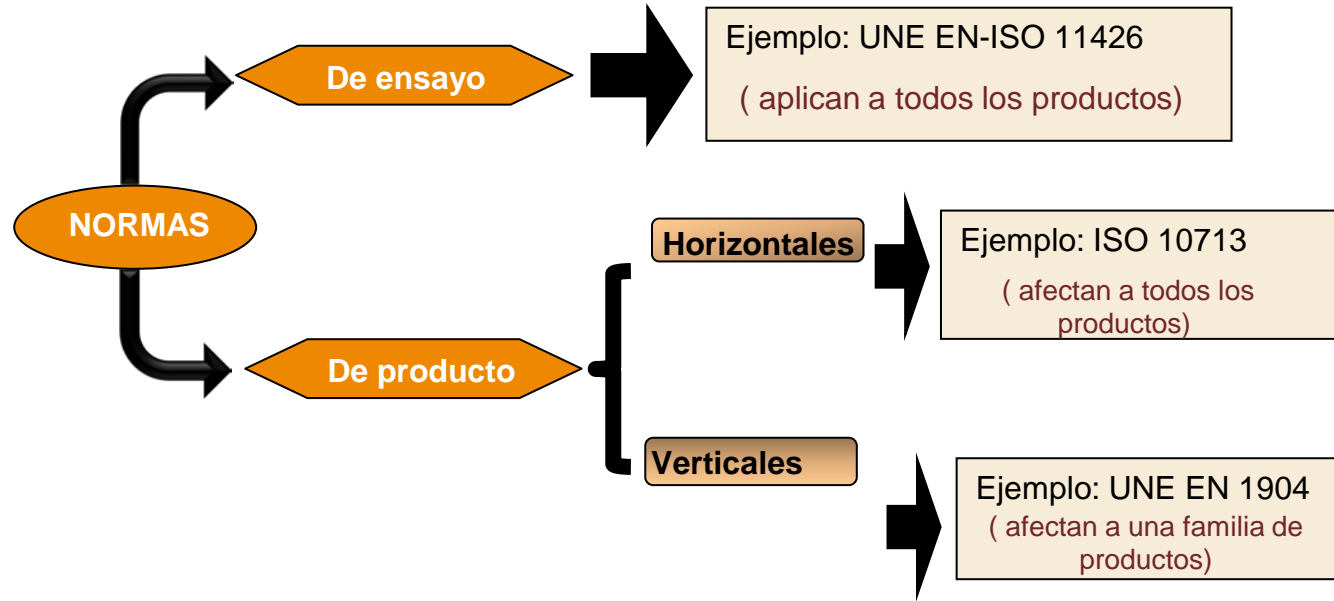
NORMAS

De ensayo

Ejemplo: UNE EN-ISO 11426

( aplican a todos los productos)

De producto

Horizontales

Ejemplo: ISO 10713

( afectan a todos los productos)

Verticales

Ejemplo: UNE EN 1904

( afectan a una familia de productos)